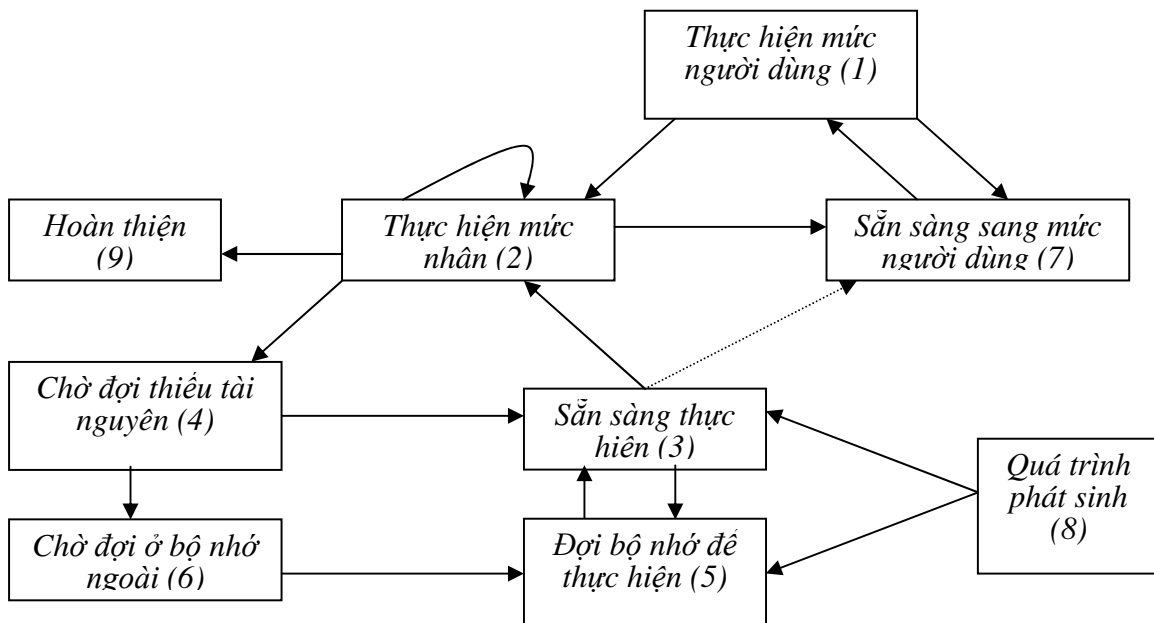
Thực hiện mức người dùng (1)

Hoàn thiện (9)

Thực hiện mức nhân (2)

Sẵn sàng sang mức người dùng (7)

Chờ đợi thiếu tài nguyên (4)

Sẵn sàng thực hiện (3)

Quá trình phát sinh (8)

Chờ đợi ở bộ nhớ ngoài (6)

Đợi bộ nhớ để thực hiện (5)